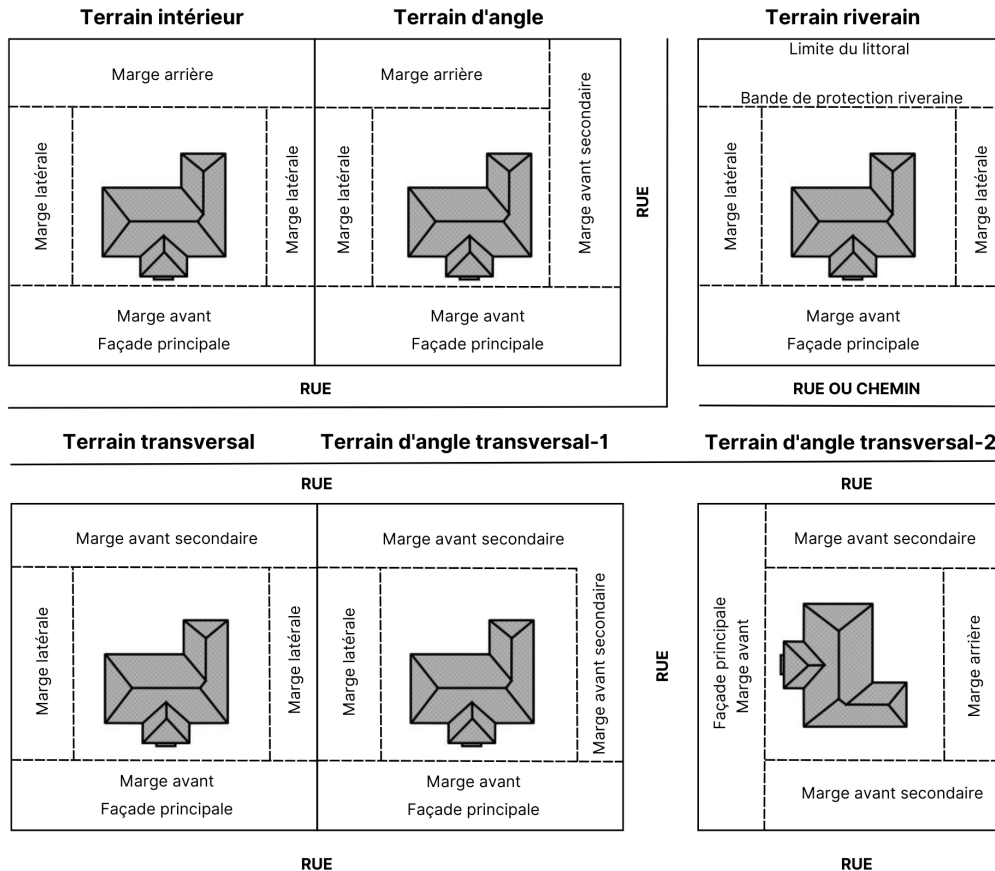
Terrain intérieur

Marge arrière

Marge latérale

Marge latérale

Marge avant
Façade principale

Terrain d'angle

Marge arrière

Marge latérale

Marge avant secondaire

Marge avant
Façade principale

RUE

RUE

Terrain riverain

Limite du littoral

Bande de protection riveraine

Marge latérale

Marge latérale

Marge avant
Façade principale

RUE OU CHEMIN

Terrain transversal

Terrain d'angle transversal-1

Terrain d'angle transversal-2

RUE

Marge avant secondaire

Marge latérale

Marge latérale

Marge avant
Façade principale

Marge avant secondaire

Marge latérale

Marge avant secondaire

Marge avant
Façade principale

RUE

RUE

Marge avant secondaire

Façade principale
Marge avant

Marge arrière

Marge avant secondaire

RUE

RUE